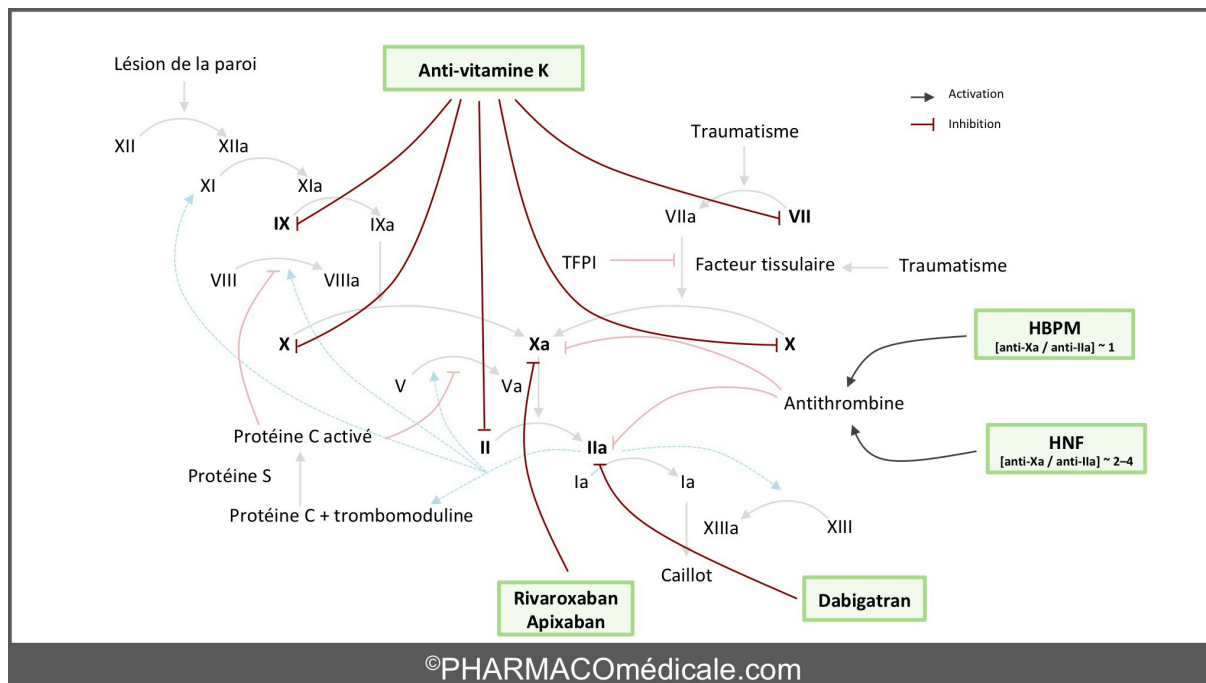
Anti-vitamine K

Activation
Inhibition

Lésion de la paroi

XII
XIIa
XI
XIa
IX
IXa
VIII
VIIIa
X
Xa
V
Va
II
IIa
Ia
Ia
XIIIa
XIII
Caillot

Traumatisme
VIIa
VII
TFPI
Facteur tissulaire
Traumatisme
X

HBPM
[anti-Xa / anti-IIa] ~ 1

Antithrombine

HNF
[anti-Xa / anti-IIa] ~ 2–4

Protéine C activé
Protéine S
Protéine C + trombomoduline

Rivaroxaban
Apixaban

Dabigatran

©PHARMACOmédicale.com